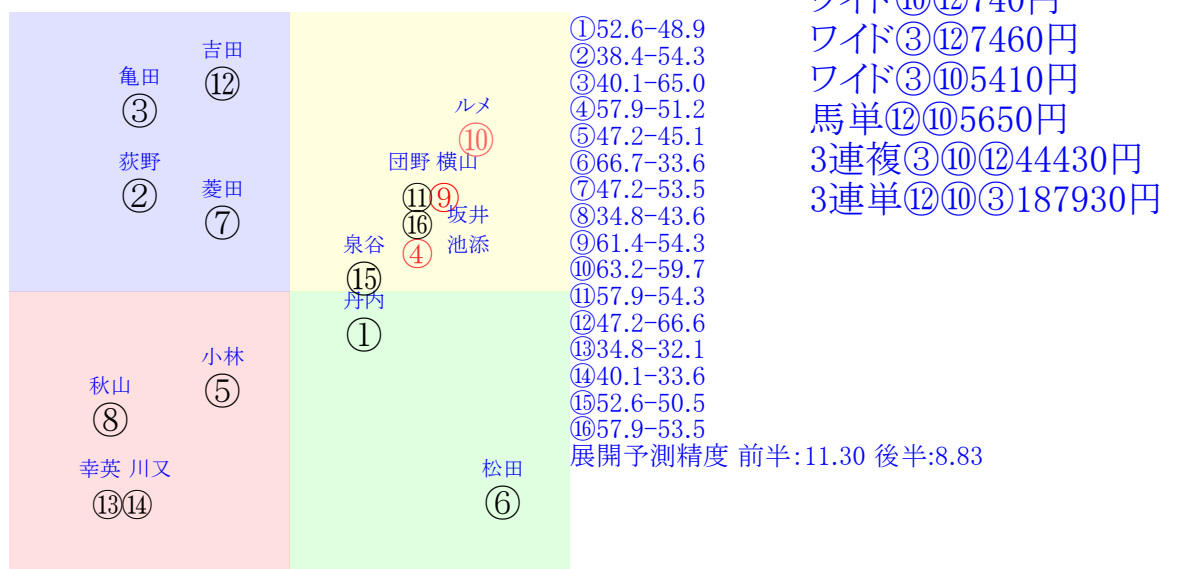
吉田
⑫
亀田
③
荻野
②
菱田
⑦
ルメ
⑩
団野 横山
⑪⑨
⑯
坂井
泉谷
④
池添
⑮
丹内
①
小林
⑤
秋山
⑧
幸英 川又
⑬⑭
松田
⑥

①52.6-48.9
②38.4-54.3
③40.1-65.0
④57.9-51.2
⑤47.2-45.1
⑥66.7-33.6
⑦47.2-53.5
⑧34.8-43.6
⑨61.4-54.3
⑩63.2-59.7
⑪57.9-54.3
⑫47.2-66.6
⑬34.8-32.1
⑭40.1-33.6
⑮52.6-50.5
⑯57.9-53.5
展開予測精度 前半:11.30 後半:8.83

ワイド⑩⑫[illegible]740円
ワイド③⑫7460円
ワイド③⑩5410円
馬単⑫⑩5650円
3連複③⑩⑫44430円
3連単⑫⑩③187930円